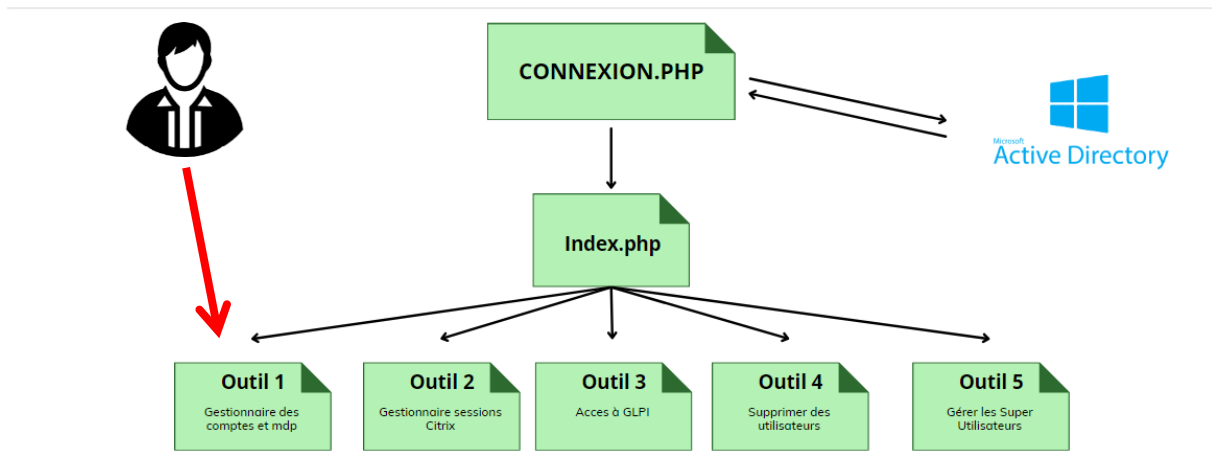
CONNEXION.PHP

Microsoft
Active Directory

Index.php

Outil 1
Gestionnaire des comptes et mdp

Outil 2
Gestionnaire sessions Citrix

Outil 3
Acces à GLPI

Outil 4
Supprimer des utilisateurs

Outil 5
Gérer les Super Utilisateurs